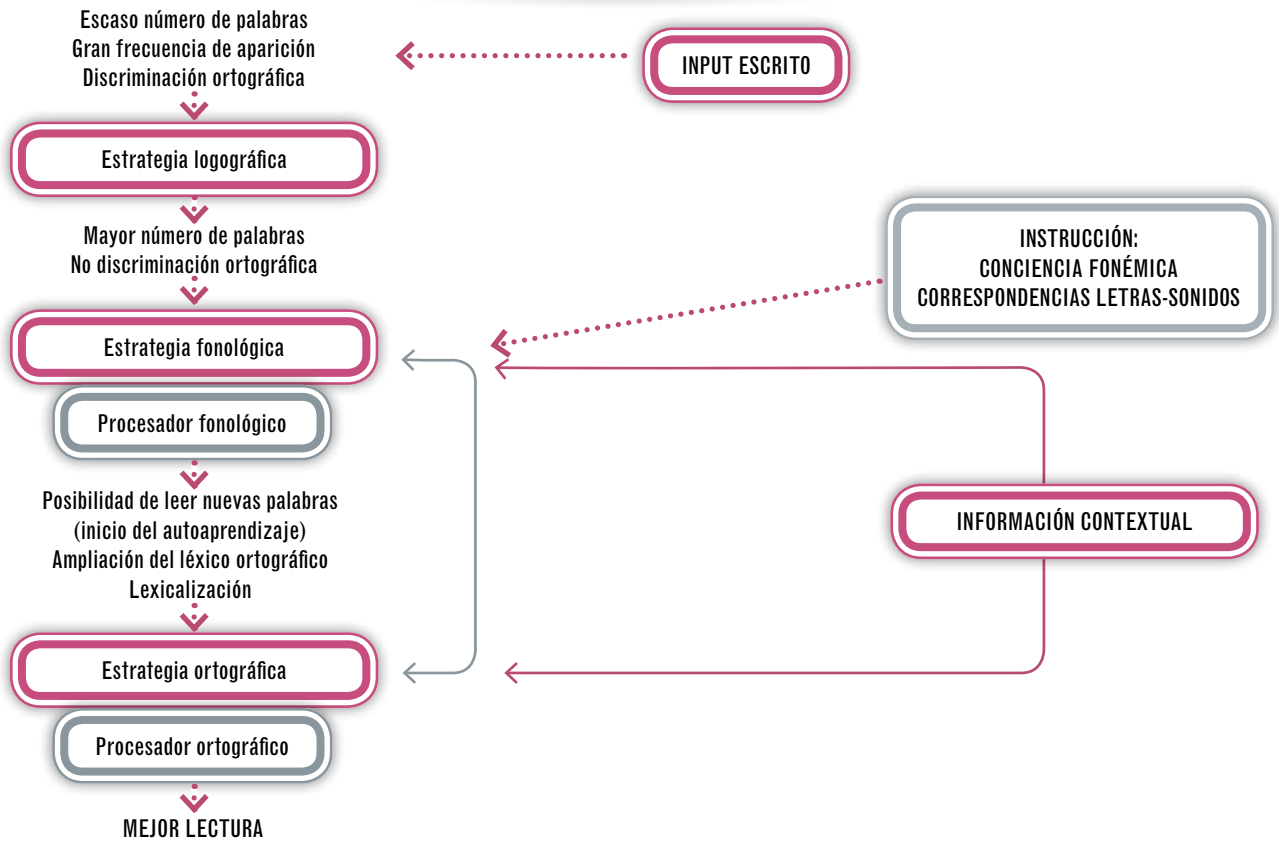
Escaso número de palabras
Gran frecuencia de aparición
Discriminación ortográfica

INPUT ESCRITO

Estrategia logográfica

Mayor número de palabras
No discriminación ortográfica

INSTRUCCIÓN:
CONCIENCIA FONÉMICA
CORRESPONDENCIAS LETRAS-SONIDOS

Estrategia fonológica

Procesador fonológico

Posibilidad de leer nuevas palabras
(inicio del autoaprendizaje)
Ampliación del léxico ortográfico
Lexicalización

INFORMACIÓN CONTEXTUAL

Estrategia ortográfica

Procesador ortográfico

MEJOR LECTURA